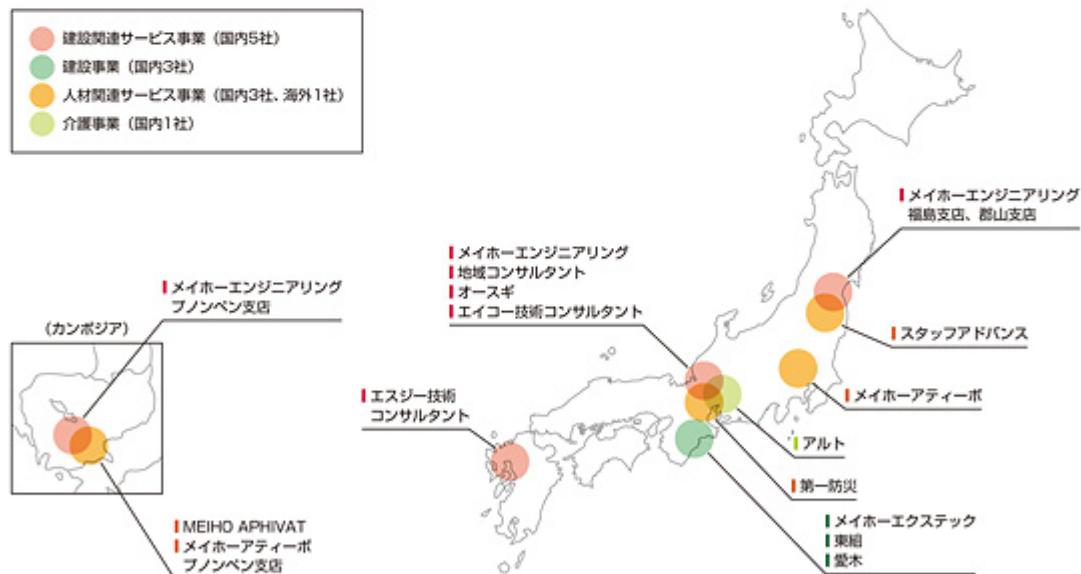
建設関連サービス事業（国内5社）
建設事業（国内3社）
人材関連サービス事業（国内3社、海外1社）
介護事業（国内1社）

メイホーエンジニアリング
福島支店、郡山支店

メイホーエンジニアリング
地域コンサルタント
オースギ
エイコー技術コンサルタント

メイホーエンジニアリング
プノンペン支店

（カンボジア）

スタッフアドバンス

メイホーアティーボ

エスジー技術
コンサルタント

アルト

第一防災

メイホーエクステック
東組
愛木

MEIHO APHIVAT
メイホーアティーボ
プノンペン支店